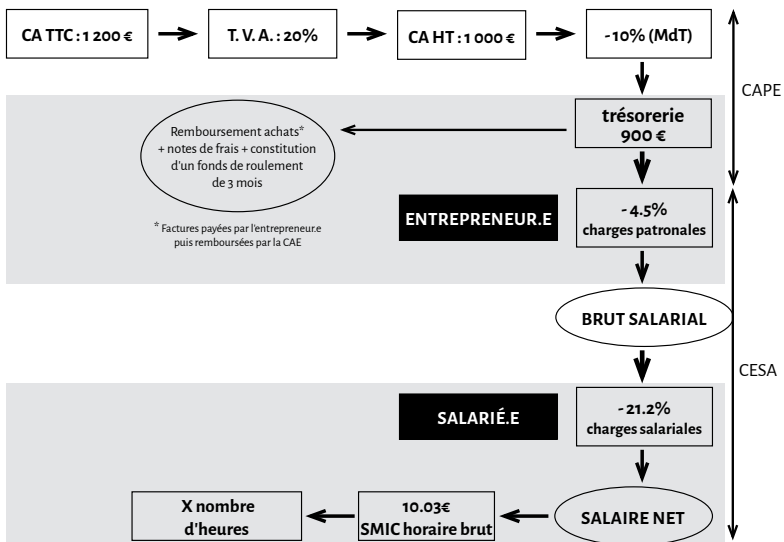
CA TTC : 1 200 €

T. V. A. : 20%

CA HT : 1 000 €

-10% (MdT)

CAPE

trésorerie
900 €

Remboursement achats*
+ notes de frais + constitution d'un fonds de roulement de 3 mois

* Factures payées par l'entrepreneur.e puis remboursées par la CAE

ENTREPRENEUR.E

- 4.5%
charges patronales

BRUT SALARIAL

CESA

SALARIÉ.E

- 21.2%
charges salariales

SALAIRE NET

10.03€
SMIC horaire brut

X nombre
d'heures